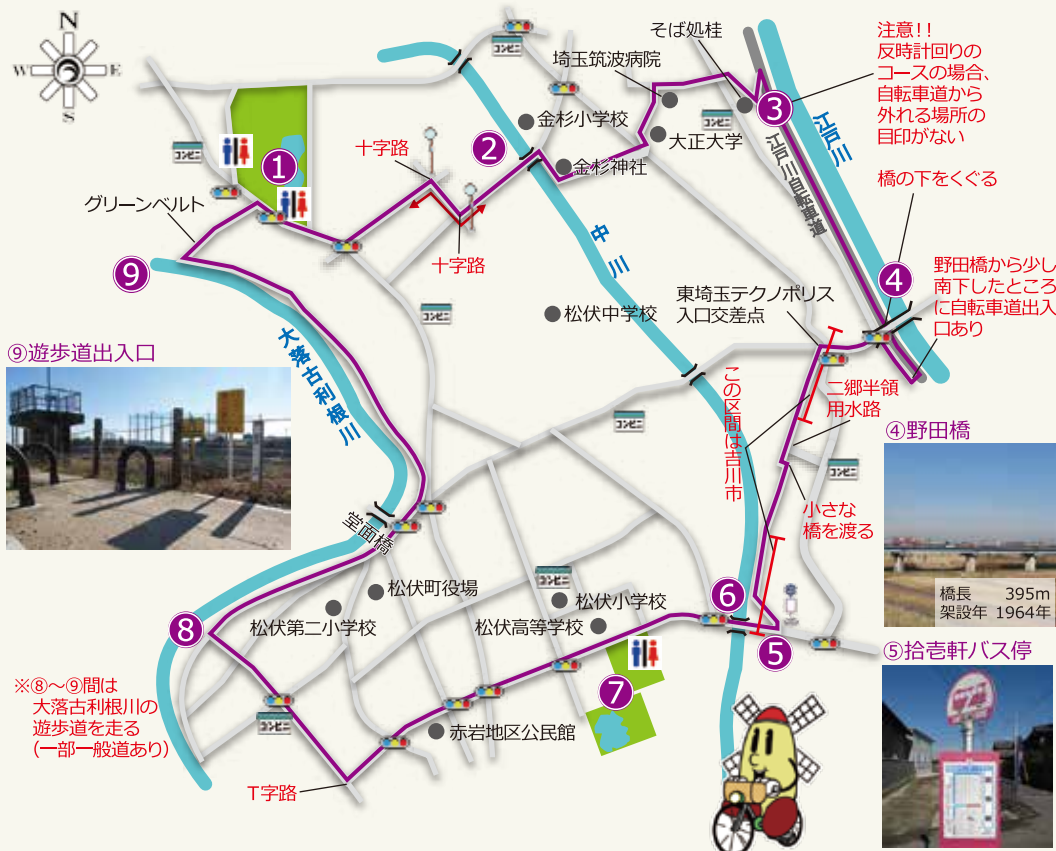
N
W
E
S

そば処桂
埼玉筑波病院
注意！！
反時計回りのコースの場合、自転車道から外れる場所の目印がない
3
江戸川
江戸川自転車道
金杉小学校
大正大学
金杉神社
2
十字路
十字路
1
コンビニ
グリーンベルト
9
中川
橋の下をくぐる
4
野田橋から少し南下したところに自転車道出入口あり
東埼玉テクノポリス入口交差点
松伏中学校
⑨遊歩道出入口
大落古利根川
二郷半領用水路
この区間は吉川市
④野田橋
小さな橋を渡る
橋長　395m
架設年　1964年
堂面橋
松伏町役場
松伏小学校
6
松伏第二小学校
松伏高等学校
5
⑤拾壱軒バス停
8
7
※⑧〜⑨間は大落古利根川の遊歩道を走る（一部一般道あり）
赤岩地区公民館
T字路